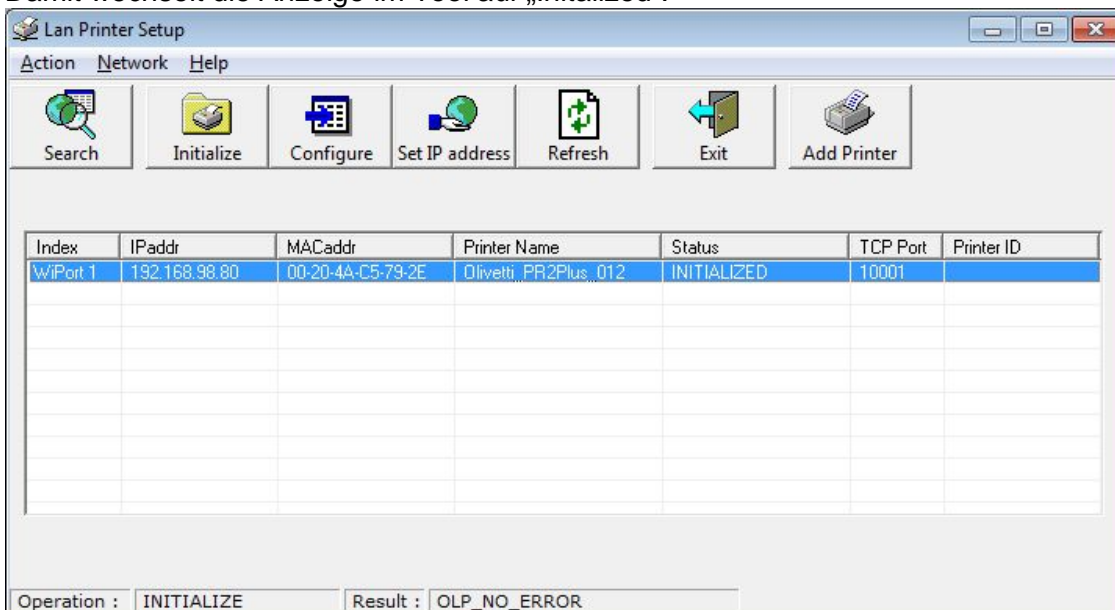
Damit wechselt die Anzeige im Tool auf „Initialized".

Lan Printer Setup

Action Network Help

Search Initialize Configure Set IP address Refresh Exit Add Printer

| Index | IPaddr | MACaddr | Printer Name | Status | TCP Port | Printer ID |
|---|---|---|---|---|---|---|
| WiPort 1 | 192.168.98.80 | 00-20-4A-C5-79-2E | Olivetti_PR2Plus_012 | INITIALIZED | 10001 | |

Operation : INITIALIZE Result : OLP_NO_ERROR